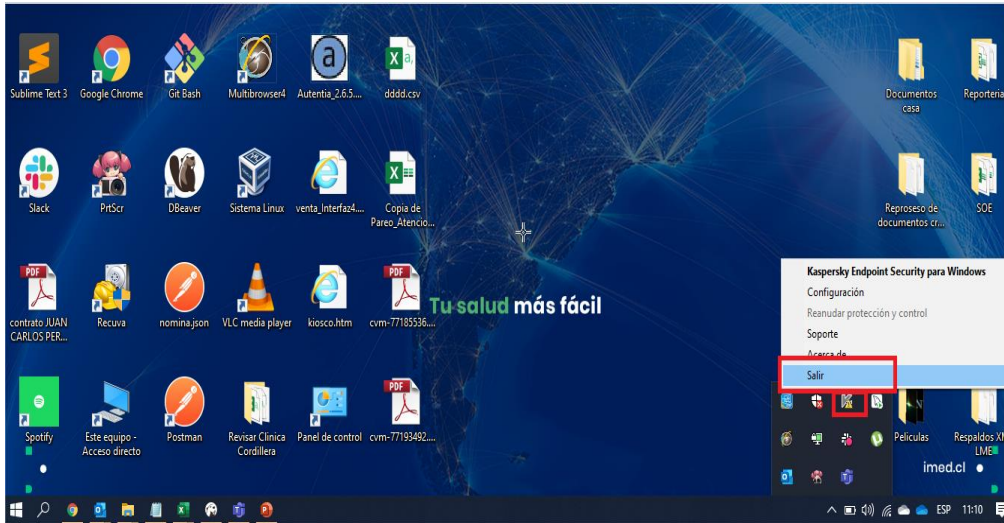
Sublime Text 3
Google Chrome
Git Bash
Multibrowser4
Autentia_2.6.5....
dddd.csv
Documentos casa
Reporteria

Slack
PrtScr
DBeaver
Sistema Linux
venta_Interfaz4...
Copia de Pareo_Atencio...
Reproseso de documentos cr...
SOE

contrato JUAN CARLOS PER...
Recuva
nomina.json
VLC media player
kiosco.htm
cvm-77185536....

Tu salud más fácil

Kaspersky Endpoint Security para Windows
Configuración
Reanudar protección y control
Soporte
Acerca de
Salir

Spotify
Este equipo - Acceso directo
Postman
Revisar Clinica Cordillera
Panel de control
cvm-77193492....
Peliculas
Respaldos XI LME

imed.cl

ESP 11:10